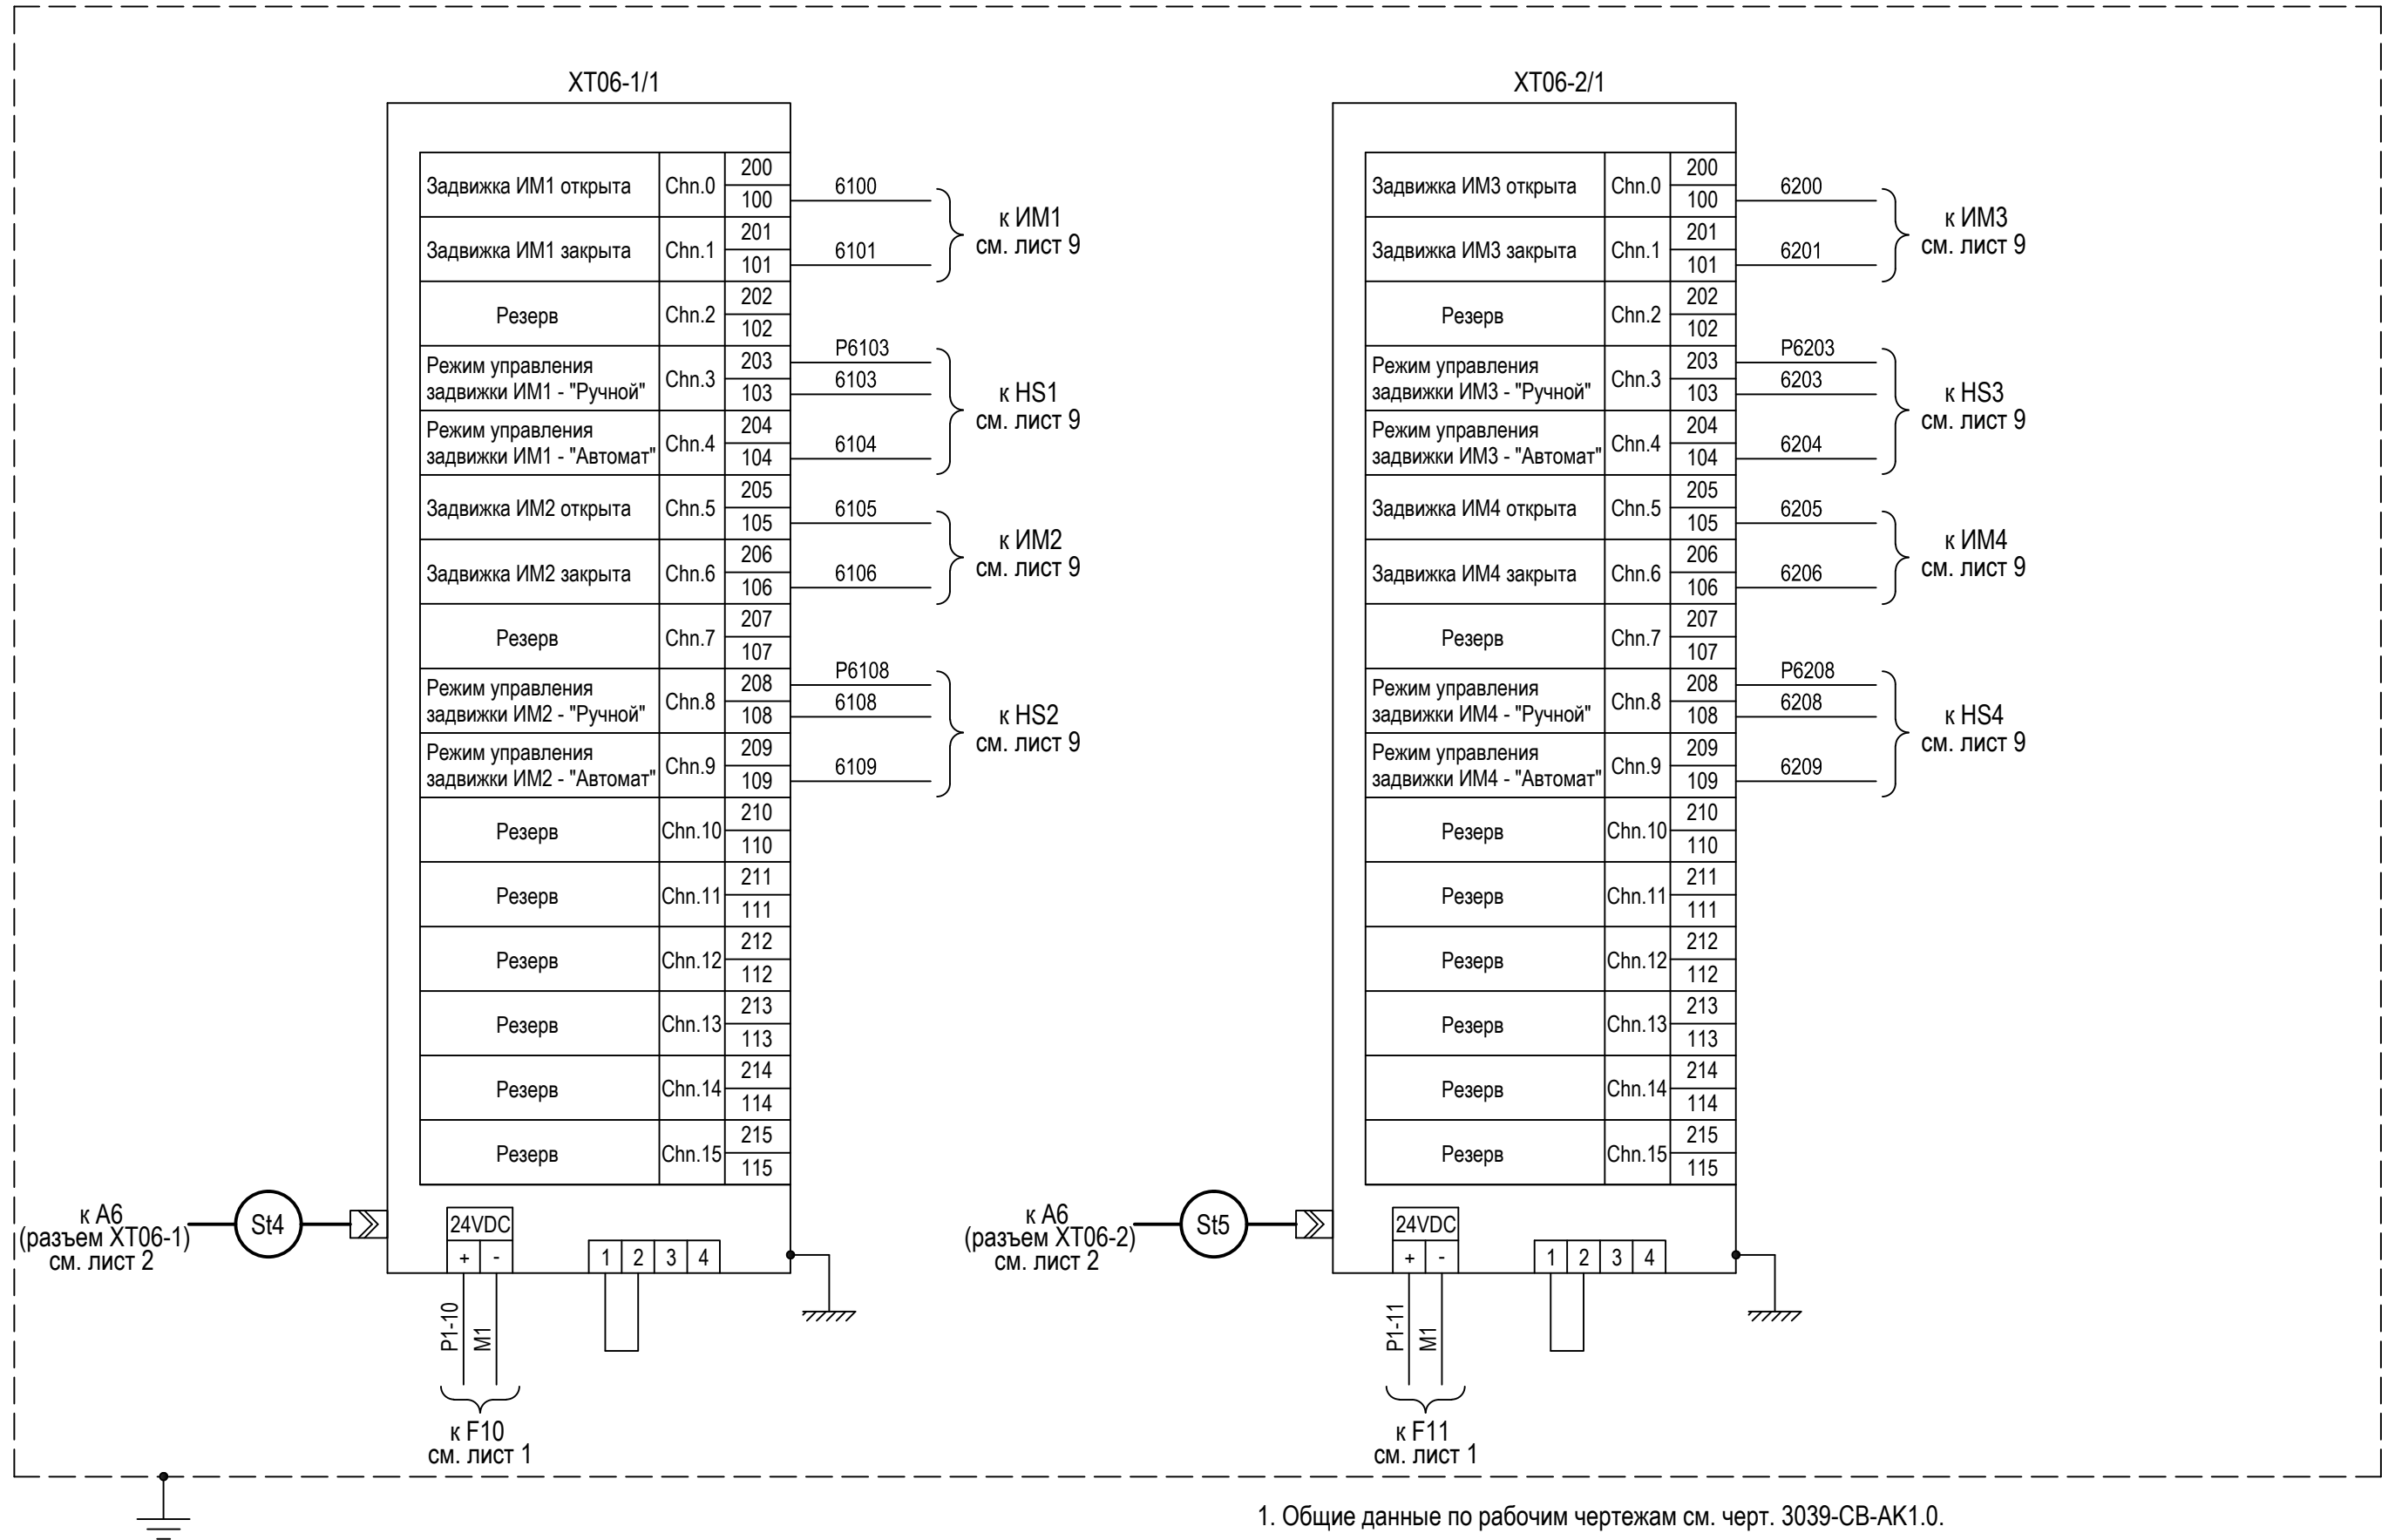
XT06-1/1

| Задвижка ИМ1 открыта | Chn.0 | 200 / 100 |
|---|---|---|
| Задвижка ИМ1 закрыта | Chn.1 | 201 / 101 |
| Резерв | Chn.2 | 202 / 102 |
| Режим управления задвижки ИМ1 - "Ручной" | Chn.3 | 203 / 103 |
| Режим управления задвижки ИМ1 - "Автомат" | Chn.4 | 204 / 104 |
| Задвижка ИМ2 открыта | Chn.5 | 205 / 105 |
| Задвижка ИМ2 закрыта | Chn.6 | 206 / 106 |
| Резерв | Chn.7 | 207 / 107 |
| Режим управления задвижки ИМ2 - "Ручной" | Chn.8 | 208 / 108 |
| Режим управления задвижки ИМ2 - "Автомат" | Chn.9 | 209 / 109 |
| Резерв | Chn.10 | 210 / 110 |
| Резерв | Chn.11 | 211 / 111 |
| Резерв | Chn.12 | 212 / 112 |
| Резерв | Chn.13 | 213 / 113 |
| Резерв | Chn.14 | 214 / 114 |
| Резерв | Chn.15 | 215 / 115 |

6100
6101
к ИМ1 см. лист 9
P6103
6103
6104
к HS1 см. лист 9
6105
6106
к ИМ2 см. лист 9
P6108
6108
6109
к HS2 см. лист 9

к А6 (разъем XT06-1) см. лист 2
St4
24VDC
+ -
1 2 3 4
P1-10
M1
к F10 см. лист 1

XT06-2/1

| Задвижка ИМ3 открыта | Chn.0 | 200 / 100 |
|---|---|---|
| Задвижка ИМ3 закрыта | Chn.1 | 201 / 101 |
| Резерв | Chn.2 | 202 / 102 |
| Режим управления задвижки ИМ3 - "Ручной" | Chn.3 | 203 / 103 |
| Режим управления задвижки ИМ3 - "Автомат" | Chn.4 | 204 / 104 |
| Задвижка ИМ4 открыта | Chn.5 | 205 / 105 |
| Задвижка ИМ4 закрыта | Chn.6 | 206 / 106 |
| Резерв | Chn.7 | 207 / 107 |
| Режим управления задвижки ИМ4 - "Ручной" | Chn.8 | 208 / 108 |
| Режим управления задвижки ИМ4 - "Автомат" | Chn.9 | 209 / 109 |
| Резерв | Chn.10 | 210 / 110 |
| Резерв | Chn.11 | 211 / 111 |
| Резерв | Chn.12 | 212 / 112 |
| Резерв | Chn.13 | 213 / 113 |
| Резерв | Chn.14 | 214 / 114 |
| Резерв | Chn.15 | 215 / 115 |

6200
6201
к ИМ3 см. лист 9
P6203
6203
6204
к HS3 см. лист 9
6205
6206
к ИМ4 см. лист 9
P6208
6208
6209
к HS4 см. лист 9

к А6 (разъем XT06-2) см. лист 2
St5
24VDC
+ -
1 2 3 4
P1-11
M1
к F11 см. лист 1

1. Общие данные по рабочим чертежам см. черт. 3039-СВ-АК1.0.